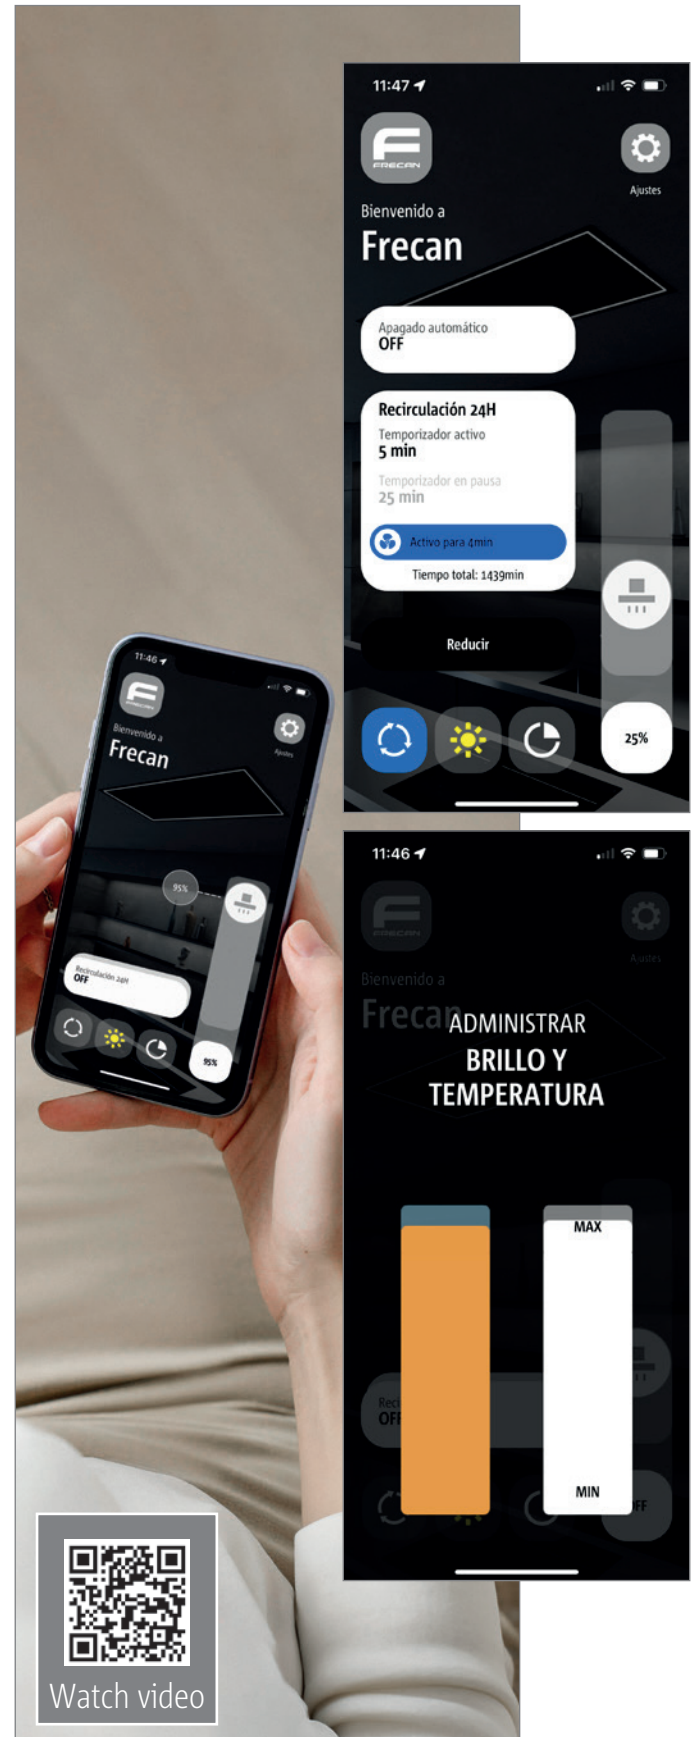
11:47

FRECAN

Ajustes

Bienvenido a

Frecan

Apagado automático
OFF

Recirculación 24H
Temporizador activo
5 min
Temporizador en pausa
25 min
Activo para 4min
Tiempo total: 1439min

Reducir

25%

11:46

FRECAN

Bienvenido a

Frecan

Ajustes

95%

Recirculación 24H
OFF

95%

11:46

FRECAN

Ajustes

Bienvenido a

Frecan

ADMINISTRAR
BRILLO Y
TEMPERATURA

MAX

MIN

Rec
OFF

FF

Watch video